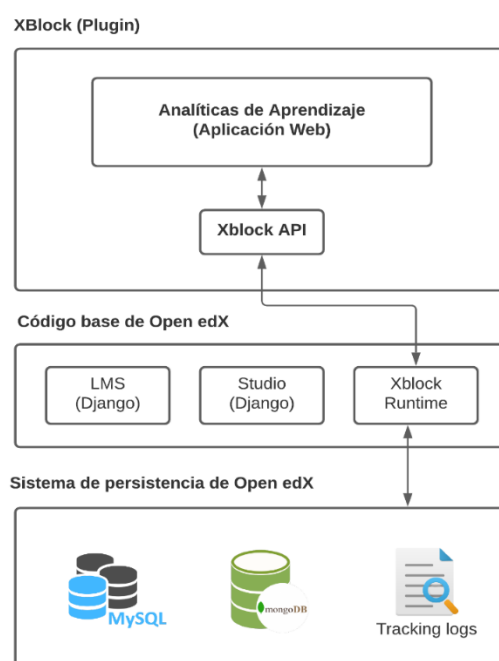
XBlock (Plugin)

Analíticas de Aprendizaje
(Aplicación Web)

Xblock API

Código base de Open edX

LMS
(Django)

Studio
(Django)

Xblock
Runtime

Sistema de persistencia de Open edX

MySQL

mongoDB

Tracking logs